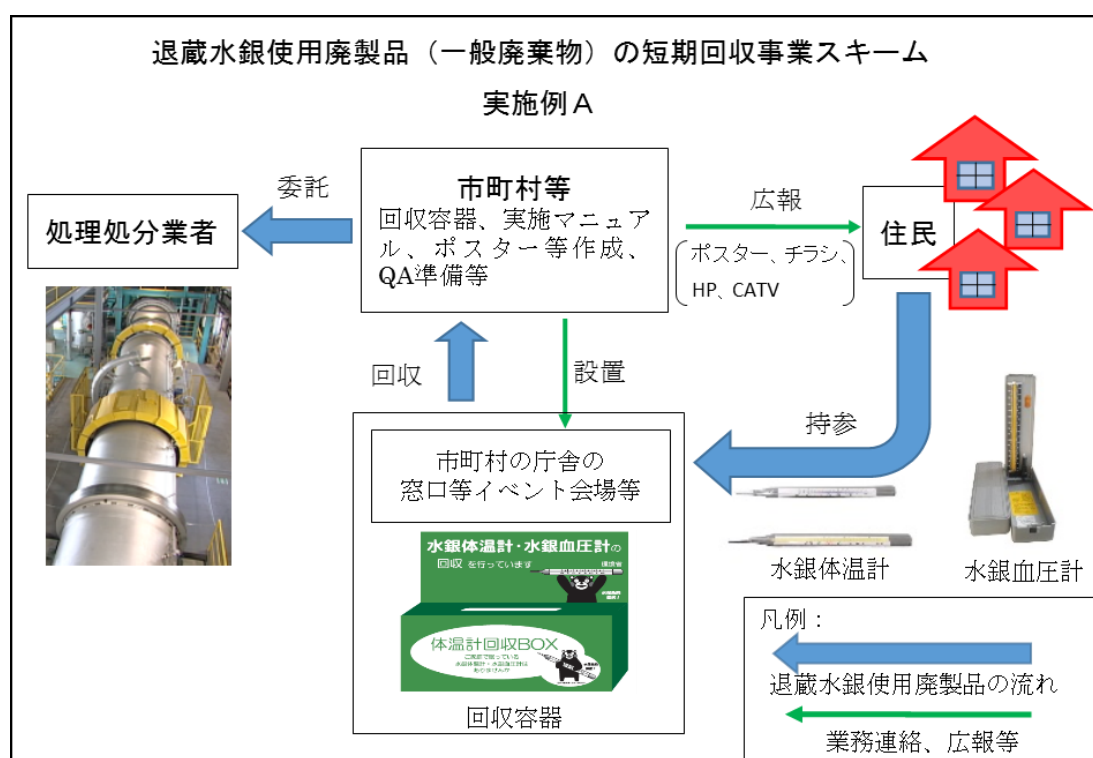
退蔵水銀使用廃製品（一般廃棄物）の短期回収事業スキーム

実施例Ａ

委託

処理処分業者

市町村等
回収容器、実施マニュアル、ポスター等作成、QA準備等

広報

ポスター、チラシ、HP、CATV

住民

回収

設置

持参

市町村の庁舎の窓口等イベント会場等

水銀体温計・水銀血圧計の回収を行っています

体温計回収BOX

回収容器

水銀体温計

水銀血圧計

凡例：

退蔵水銀使用廃製品の流れ

業務連絡、広報等